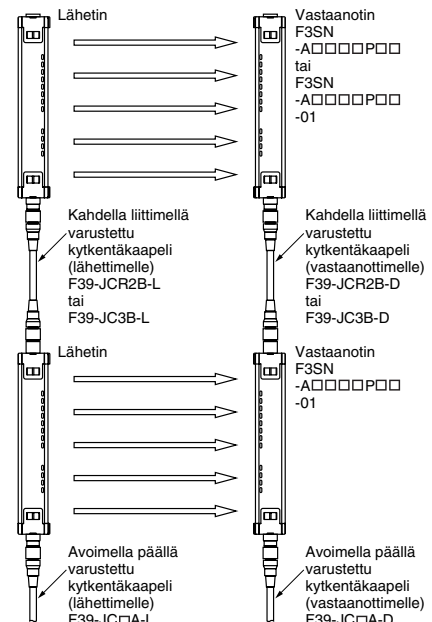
Lähetin

Vastaanotin
F3SN
-A□□□□P□□
tai
F3SN
-A□□□□P□□
-01

Kahdella liittimellä varustettu kytkentäkaapeli (lähettimelle)
F39-JCR2B-L
tai
F39-JC3B-L

Kahdella liittimellä varustettu kytkentäkaapeli (vastaanottimelle)
F39-JCR2B-D
tai
F39-JC3B-D

Lähetin

Vastaanotin
F3SN
-A□□□□P□□
-01

Avoimella päällä varustettu kytkentäkaapeli (lähettimelle)
F39-JC□A-L

Avoimella päällä varustettu kytkentäkaapeli (vastaanottimelle)
F39-JC□A-D